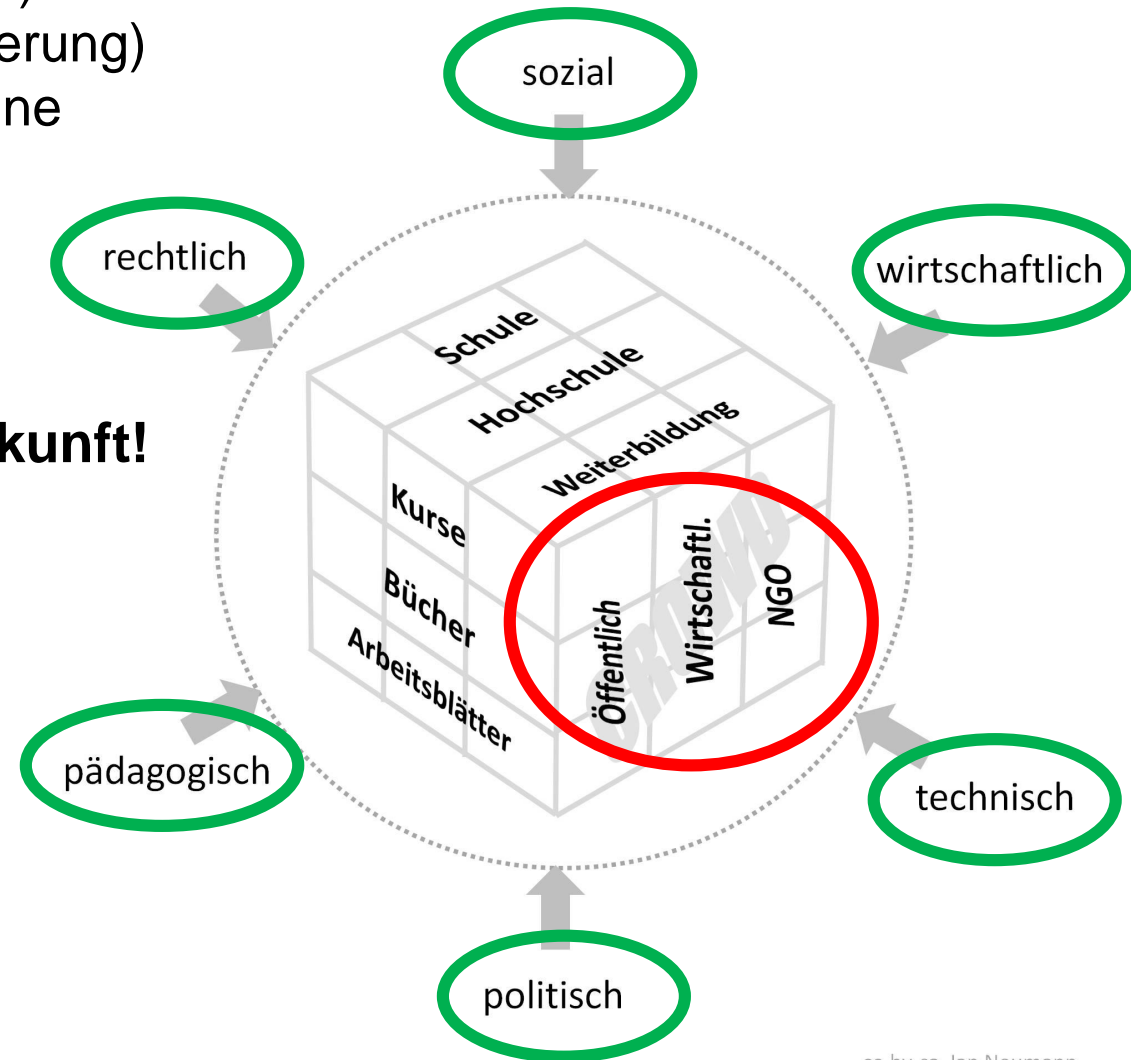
)
erung)
ne

kunft!

sozial

rechtlich

wirtschaftlich

Schule
Hochschule
Weiterbildung

Kurse
Bücher
Arbeitsblätter

Öffentlich
Wirtschaftl.
NGO

pädagogisch

technisch

politisch

cc by sa Jan Neumann